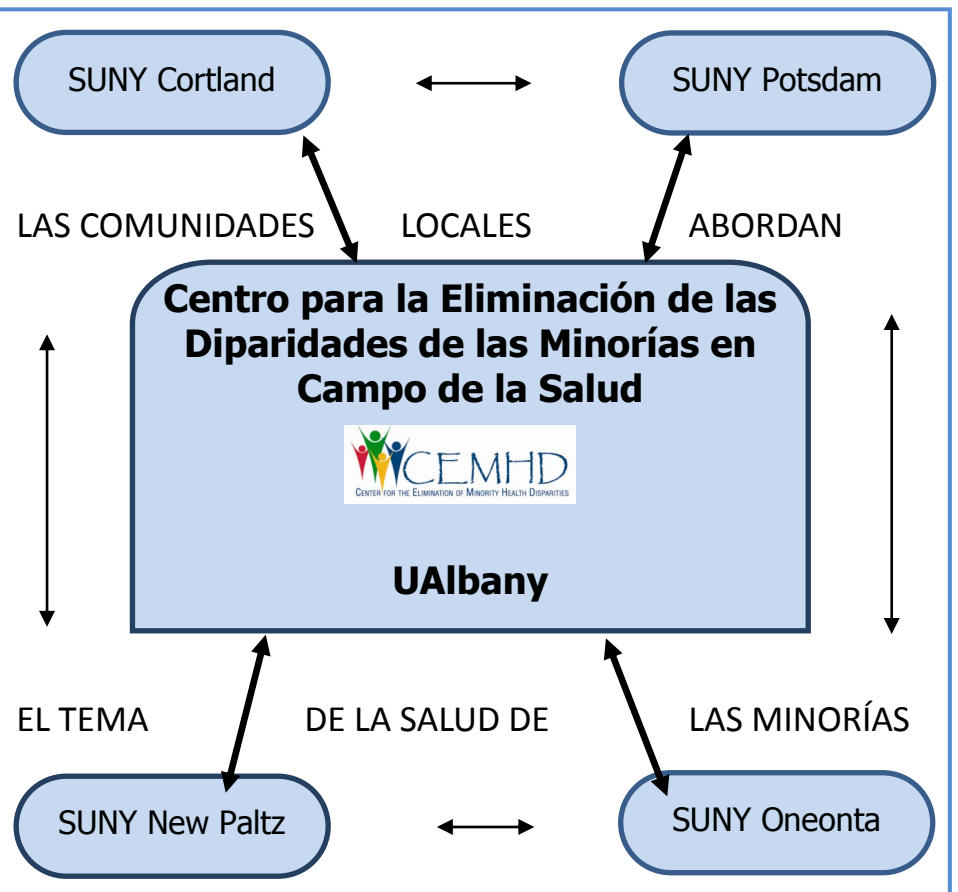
SUNY Cortland

SUNY Potsdam

LAS COMUNIDADES LOCALES ABORDAN

Centro para la Eliminación de las Diparidades de las Minorías en Campo de la Salud

CEMHD
Center for the Elimination of Minority Health Disparities

UAlbany

EL TEMA DE LA SALUD DE LAS MINORÍAS

SUNY New Paltz

SUNY Oneonta